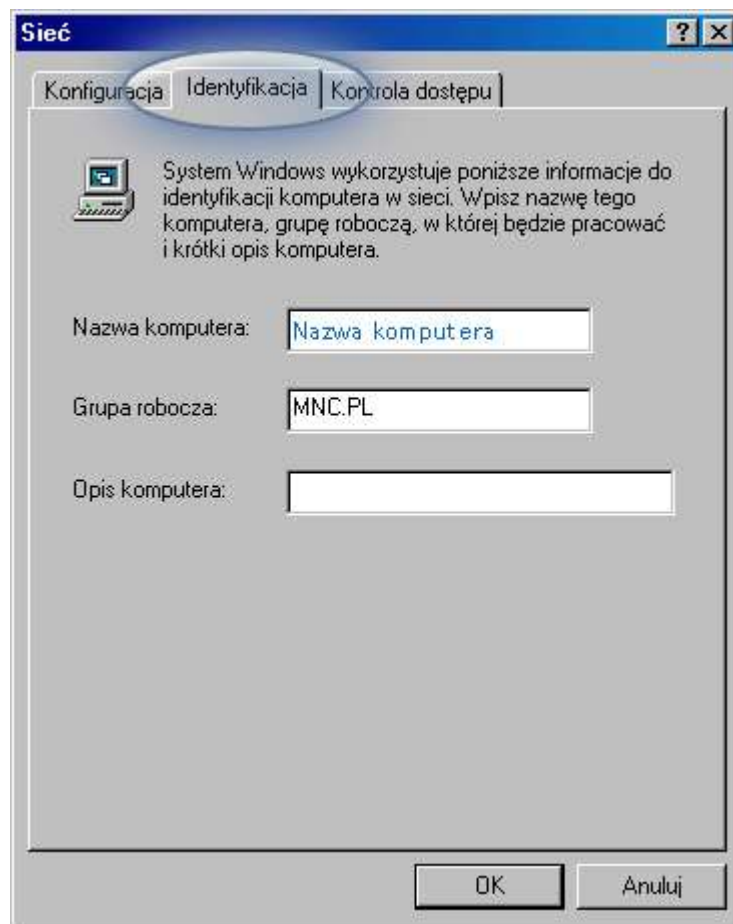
Sieć

?

Konfiguracja | Identyfikacja | Kontrola dostępu

System Windows wykorzystuje poniższe informacje do identyfikacji komputera w sieci. Wpisz nazwę tego komputera, grupę roboczą, w której będzie pracować i krótki opis komputera.

Nazwa komputera: Nazwa komputera

Grupa robocza: MNC.PL

Opis komputera:

OK

Anuluj